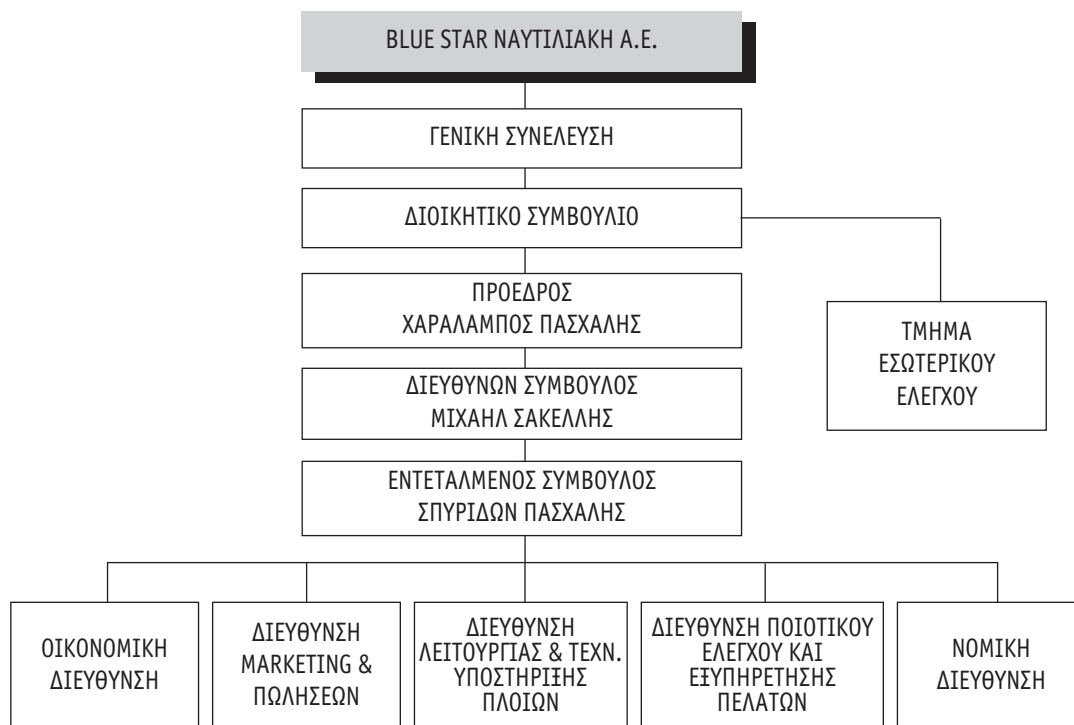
BLUE STAR ΝΑΥΤΙΛΙΑΚΗ Α.Ε.

ΓΕΝΙΚΗ ΣΥΝΕΛΕΥΣΗ

ΔΙΟΙΚΗΤΙΚΟ ΣΥΜΒΟΥΛΙΟ

ΠΡΟΕΔΡΟΣ
ΧΑΡΑΛΑΜΠΟΣ ΠΑΣΧΑΛΗΣ

ΤΜΗΜΑ
ΕΣΩΤΕΡΙΚΟΥ
ΕΛΕΓΧΟΥ

ΔΙΕΥΘΥΝΩΝ ΣΥΜΒΟΥΛΟΣ
ΜΙΧΑΗΛ ΣΑΚΕΛΛΗΣ

ΕΝΤΕΤΑΛΜΕΝΟΣ ΣΥΜΒΟΥΛΟΣ
ΣΠΥΡΙΔΩΝ ΠΑΣΧΑΛΗΣ

ΟΙΚΟΝΟΜΙΚΗ
ΔΙΕΥΘΥΝΣΗ

ΔΙΕΥΘΥΝΣΗ
MARKETING &
ΠΩΛΗΣΕΩΝ

ΔΙΕΥΘΥΝΣΗ
ΛΕΙΤΟΥΡΓΙΑΣ & ΤΕΧΝ.
ΥΠΟΣΤΗΡΙΞΗΣ
ΠΛΟΙΩΝ

ΔΙΕΥΘΥΝΣΗ ΠΟΙΟΤΙΚΟΥ
ΕΛΕΓΧΟΥ ΚΑΙ
ΕΞΥΠΗΡΕΤΗΣΗΣ
ΠΕΛΑΤΩΝ

ΝΟΜΙΚΗ
ΔΙΕΥΘΥΝΣΗ